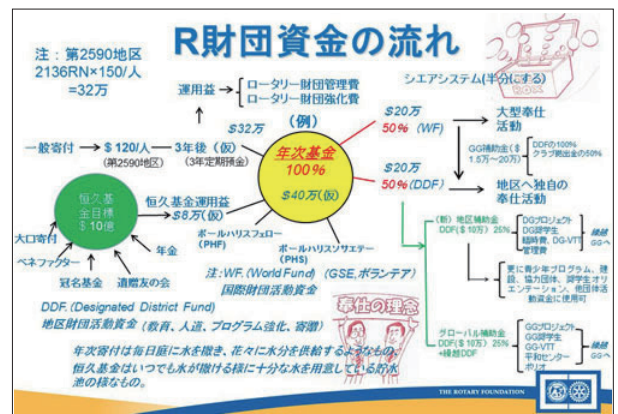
R財団資金の流れ

注：第2590地区
2136RN×150/人
=32万

運用益 → ロータリー財団管理費
ロータリー財団強化費

シエアシステム(半分にする)

(例)

一般寄付 → $120/人 → 3年後（仮）
(第2590地区) (3年定期預金)

$32万

年次基金
100%

$20万
50%（WF）

大型奉仕活動

GG補助金($1.5万～20万)
DDFの100%
クラブ拠出金の50%

$20万
50%（DDF）

地区へ独自の奉仕活動

$40万（仮）

恒久基金目標$10億

恒久基金運用益
$8万（仮）

大口寄付
ベネファクター
冠名基金
遺贈友の会
年金

ポールハリスフェロー
(PHF)
ポールハリスソサエティー
(PHS)

注：WF.（World Fund）（GSE、ボランテア）
国際財団活動資金

DDF.（Designated District Fund）
地区財団活動資金（教育、人道、プログラム強化、寄贈）

奉仕の理念

（新）地区補助金
DDF（$10万）25%

DGプロジェクト
DG奨学金
短期奉仕、DG-VTT

継続GGへ

更に青少年プログラム、研修、協力団体、奨学生オリエンテーション、他団体活動資金に使用可

グローバル補助金
DDF（$10万）25%
+継続DDF

GGプロジェクト
GG奨学生
GG-VTT
平和センター
ポリオ

継続GGへ

年次寄付は毎日庭に水を撒き、花々に水分を供給するようなもの。
恒久基金はいつでも水が撒ける様に十分な水を用意している貯水池の様なもの。

THE ROTARY FOUNDATION